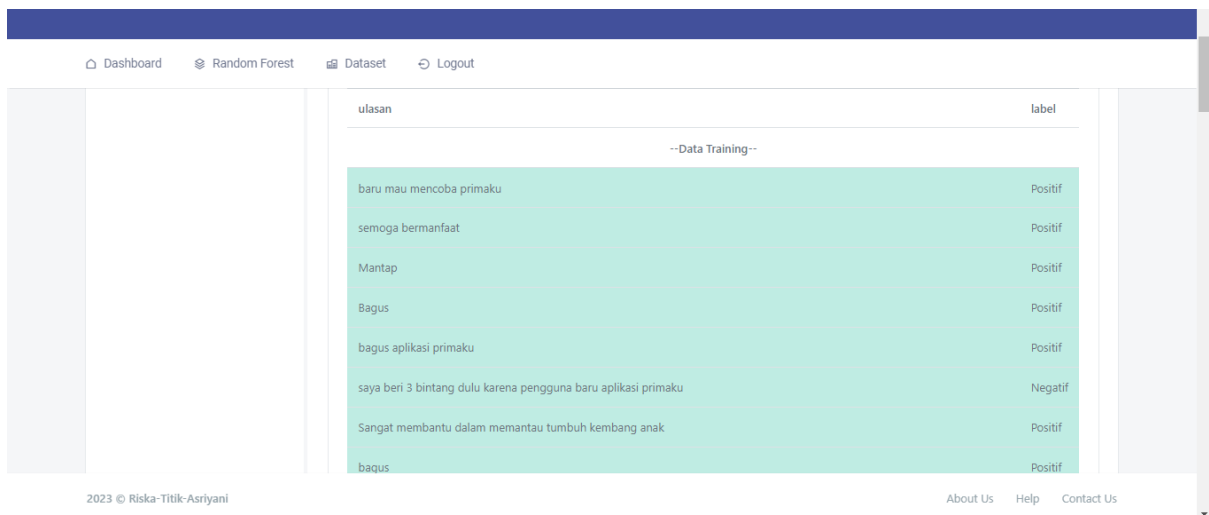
Dashboard Random Forest Dataset Logout

| ulasan | label |
|---|---|
| --Data Training-- | |
| baru mau mencoba primaku | Positif |
| semoga bermanfaat | Positif |
| Mantap | Positif |
| Bagus | Positif |
| bagus aplikasi primaku | Positif |
| saya beri 3 bintang dulu karena pengguna baru aplikasi primaku | Negatif |
| Sangat membantu dalam memantau tumbuh kembang anak | Positif |
| bagus | Positif |

2023 © Riska-Titik-Asriyani

About Us Help Contact Us